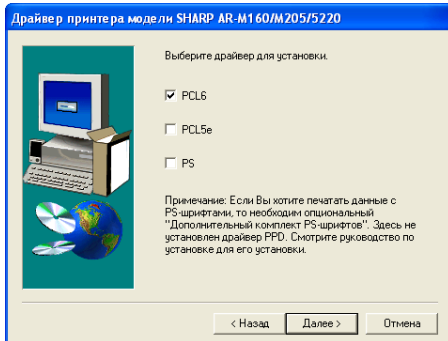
Драйвер принтера модели SHARP AR-M160/M205/5220

Выберите драйвер для установки.

PCL6

PCL5e

PS

Примечание: Если Вы хотите печатать данные с PS-шрифтами, то необходим опциональный "Дополнительный комплект PS-шрифтов". Здесь не установлен драйвер PPD. Смотрите руководство по установке для его установки.

< Назад

Далее >

Отмена